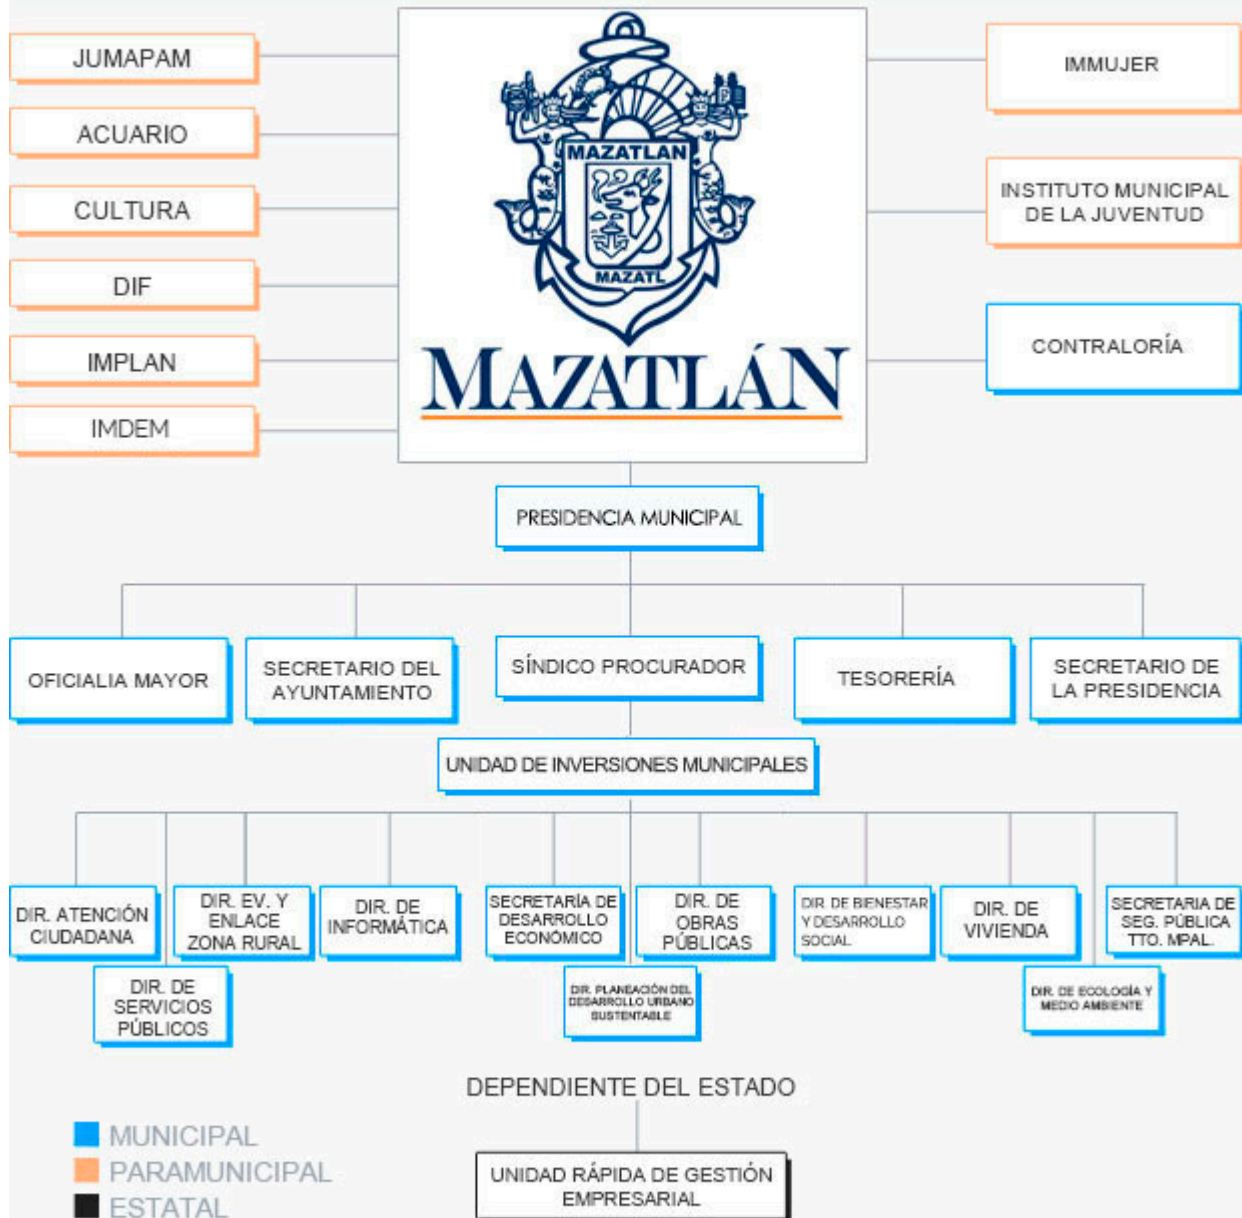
JUMAPAM

ACUARIO

CULTURA

DIF

IMPLAN

IMDEM

MAZATLAN

MAZATL

MAZATLÁN

IMMUJER

INSTITUTO MUNICIPAL DE LA JUVENTUD

CONTRALORÍA

PRESIDENCIA MUNICIPAL

OFICIALIA MAYOR

SECRETARIO DEL AYUNTAMIENTO

SÍNDICO PROCURADOR

TESORERÍA

SECRETARIO DE LA PRESIDENCIA

UNIDAD DE INVERSIONES MUNICIPALES

DIR. ATENCIÓN CIUDADANA

DIR. DE SERVICIOS PÚBLICOS

DIR. EV. Y ENLACE ZONA RURAL

DIR. DE INFORMÁTICA

SECRETARÍA DE DESARROLLO ECONÓMICO

DIR. PLANEACIÓN DEL DESARROLLO URBANO SUSTENTABLE

DIR. DE OBRAS PÚBLICAS

DIR. DE BIENESTAR Y DESARROLLO SOCIAL

DIR. DE VIVIENDA

DIR. DE ECOLOGÍA Y MEDIO AMBIENTE

SECRETARIA DE SEG. PÚBLICA TTO. MPAL.

DEPENDIENTE DEL ESTADO

UNIDAD RÁPIDA DE GESTIÓN EMPRESARIAL

MUNICIPAL
PARAMUNICIPAL
ESTATAL